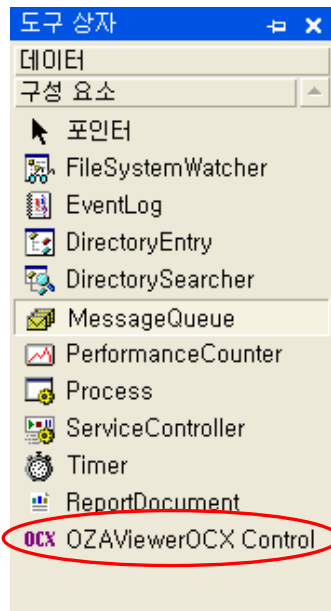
도구 상자

데이터

구성 요소

포인터

FileSystemWatcher

EventLog

DirectoryEntry

DirectorySearcher

MessageQueue

PerformanceCounter

Process

ServiceController

Timer

ReportDocument

OCX OZAViewerOCX Control